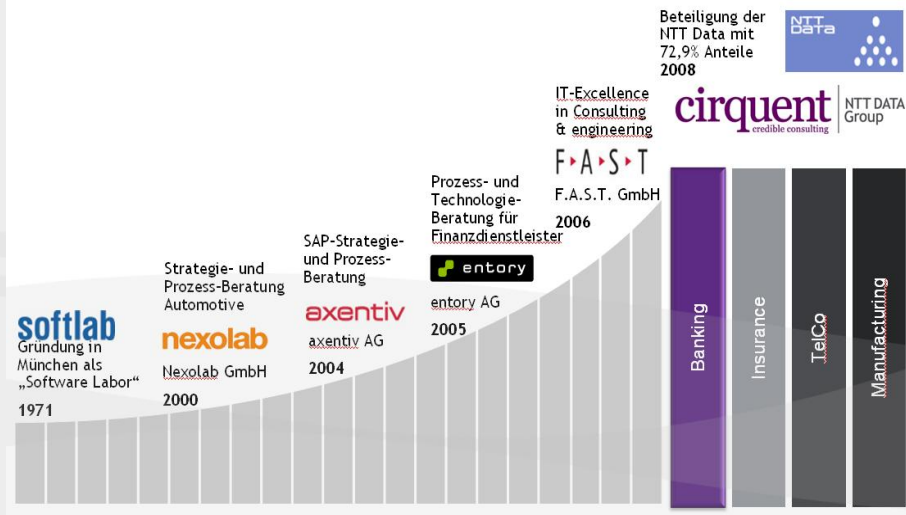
softlab
Gründung in München als „Software Labor“
1971

Strategie- und Prozess-Beratung Automotive
nexolab
Nexolab GmbH
2000

SAP-Strategie- und Prozess-Beratung
axentiv
axentiv AG
2004

Prozess- und Technologie-Beratung für Finanzdienstleister
entory
entory AG
2005

IT-Excellence in Consulting & engineering
F·A·S·T
F.A.S.T. GmbH
2006

Beteiligung der NTT Data mit 72,9% Anteile
2008

NTT Data

cirquent credible consulting | NTT DATA Group

Banking
Insurance
TelCo
Manufacturing